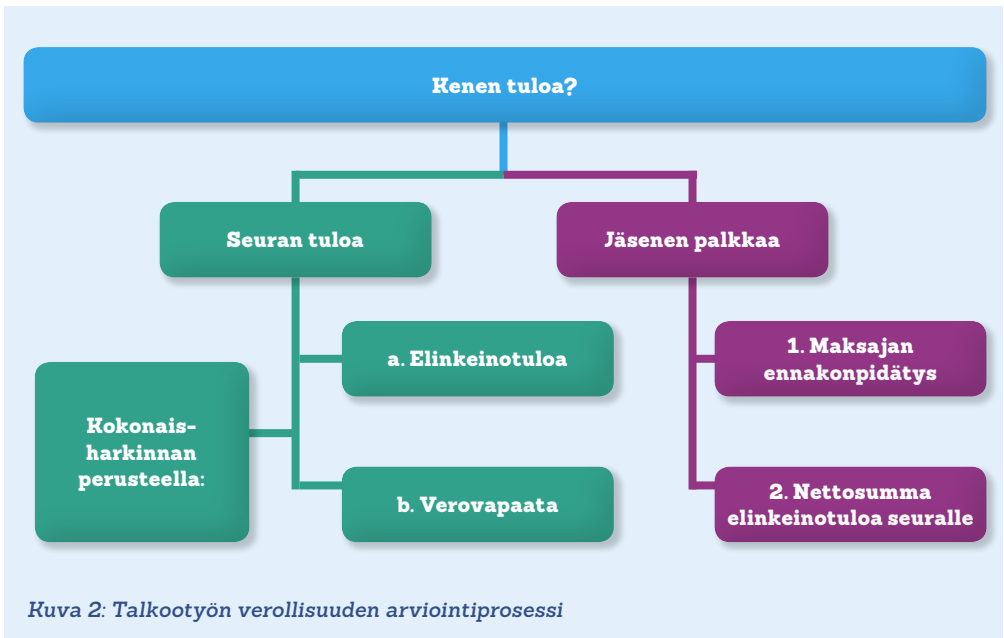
Kenen tuloa?

Seuran tuloa

Jäsenen palkkaa

Kokonaisharkinnan perusteella:

a. Elinkeinotuloa

b. Verovapaata

1. Maksajan ennakonpidätys

2. Nettosumma elinkeinotuloa seuralle

Kuva 2: Talkootyön verollisuuden arviointiprosessi